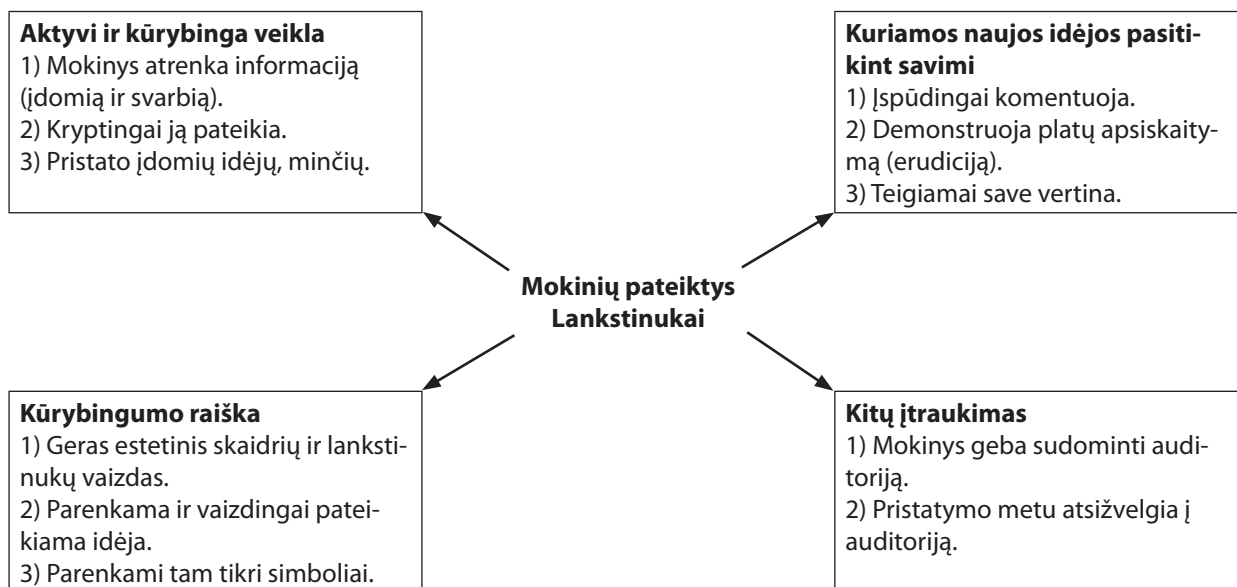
**Aktyvi ir kūrybinga veikla**
1) Mokinys atrenka informaciją (įdomią ir svarbią).
2) Kryptingai ją pateikia.
3) Pristato įdomių idėjų, minčių.

**Kuriamos naujos idėjos pasitikint savimi**
1) Įspūdingai komentuoja.
2) Demonstruoja platų apsiskaitymą (erudiciją).
3) Teigiamai save vertina.

**Mokinių pateiktys Lankstinukai**

**Kūrybingumo raiška**
1) Geras estetinis skaidrių ir lankstinukų vaizdas.
2) Parenkama ir vaizdingai pateikiama idėja.
3) Parenkami tam tikri simboliai.

**Kitų įtraukimas**
1) Mokinys geba sudominti auditoriją.
2) Pristatymo metu atsižvelgia į auditoriją.